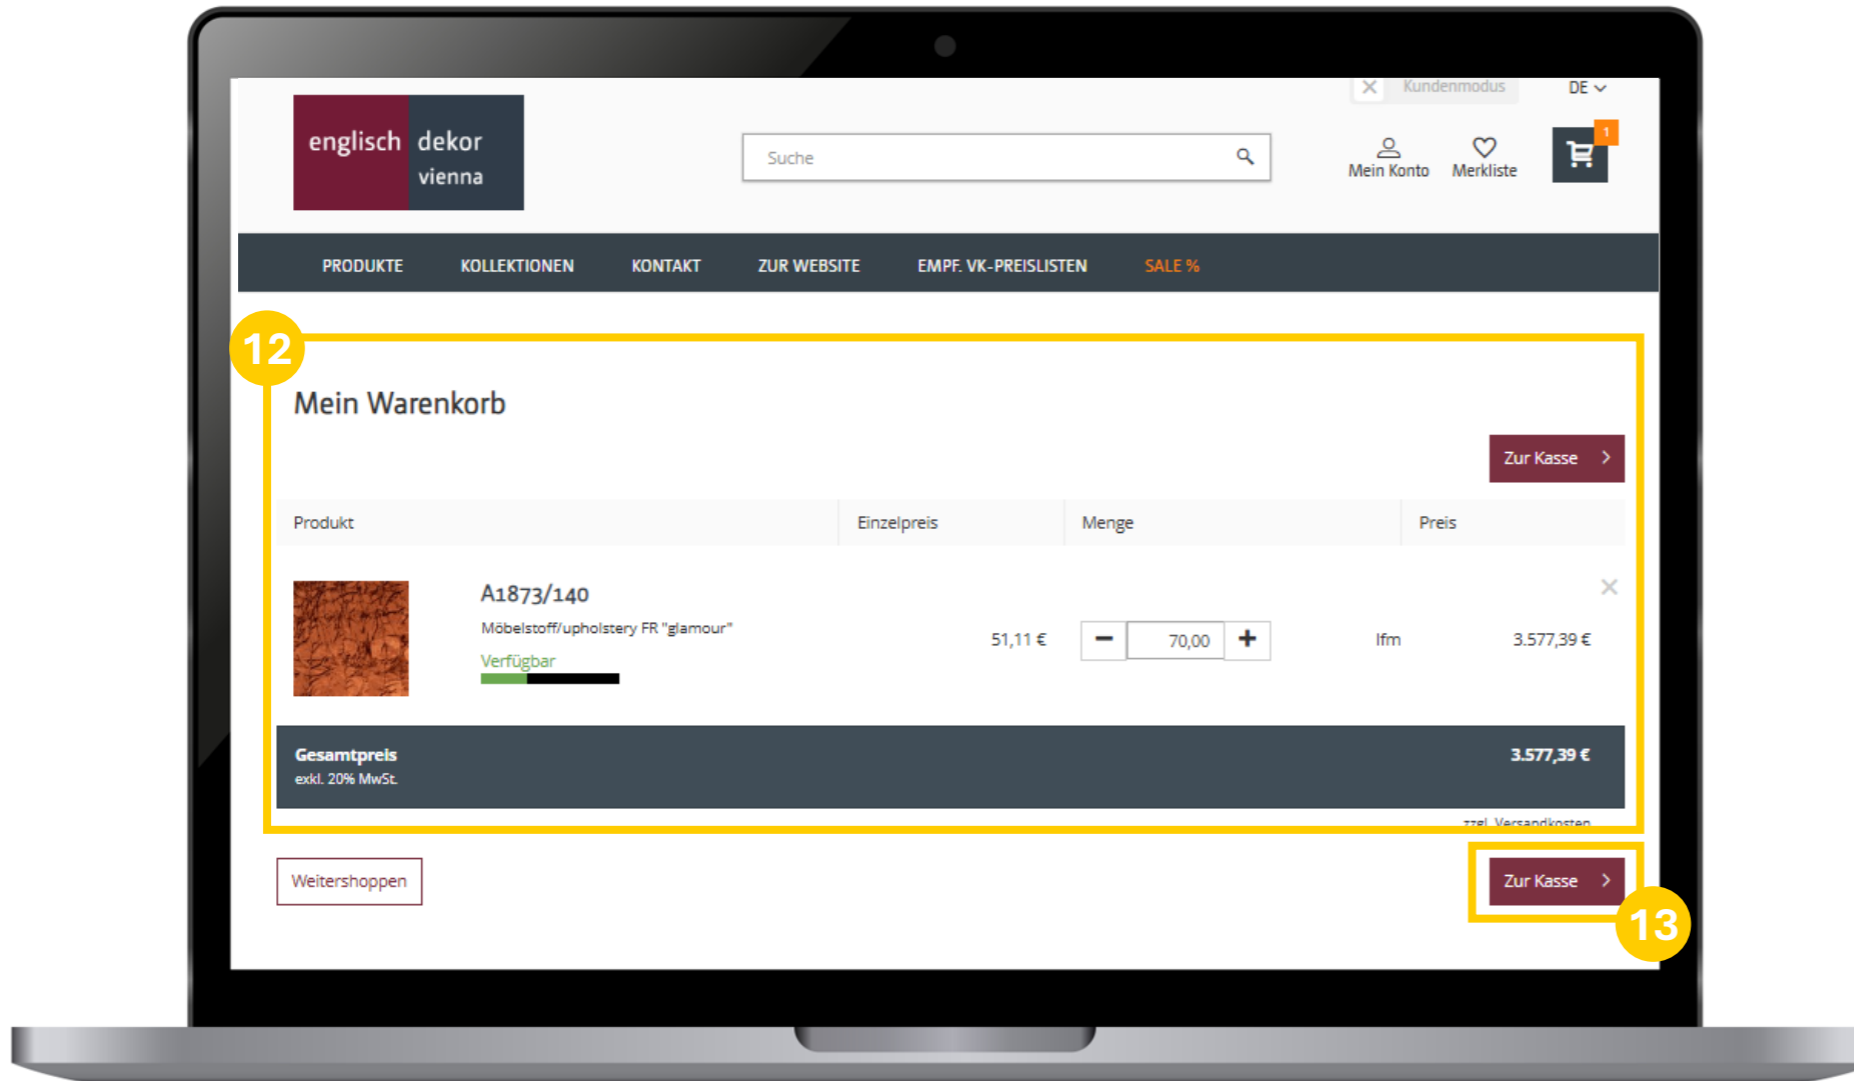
Kundenmodus

DE

englisch dekor vienna

Suche

Mein Konto

Merkliste

1

PRODUKTE KOLLEKTIONEN KONTAKT ZUR WEBSITE EMPF. VK-PREISLISTEN SALE %

12

Mein Warenkorb

Zur Kasse

| Produkt | Einzelpreis | Menge | Preis |
|---|---|---|---|
| A1873/140 Möbelstoff/upholstery FR "glamour" Verfügbar | 51,11 € | 70,00 lfm | 3.577,39 € |

Gesamtpreis
exkl. 20% MwSt.

3.577,39 €

zzgl. Versandkosten

Weitershoppen

Zur Kasse

13